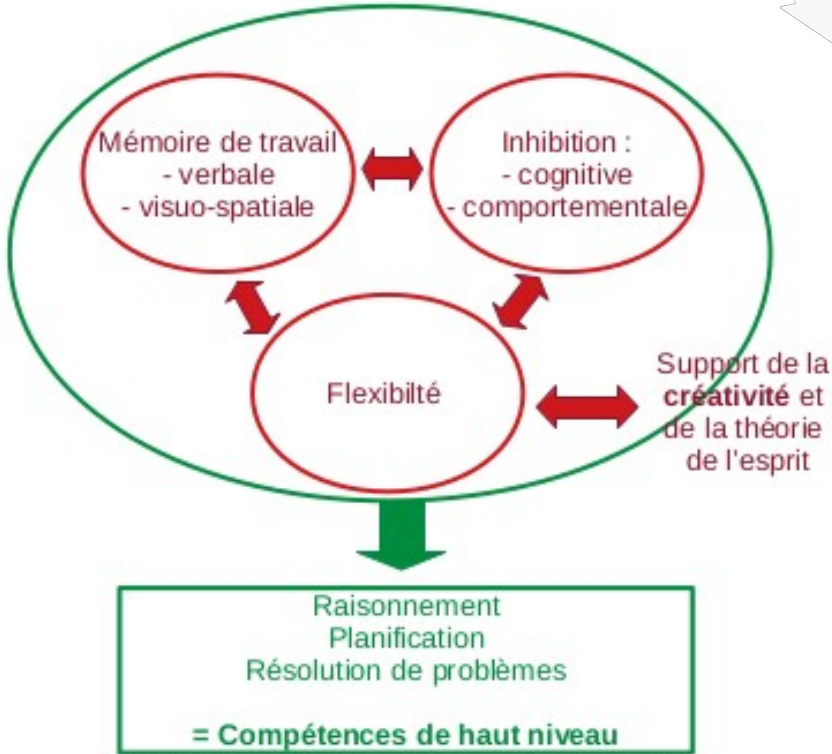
Mémoire de travail
- verbale
- visuo-spatiale

Inhibition :
- cognitive
- comportementale

Flexibilté

Support de la **créativité** et de la théorie de l'esprit

Raisonnement
Planification
Résolution de problèmes

**= Compétences de haut niveau**